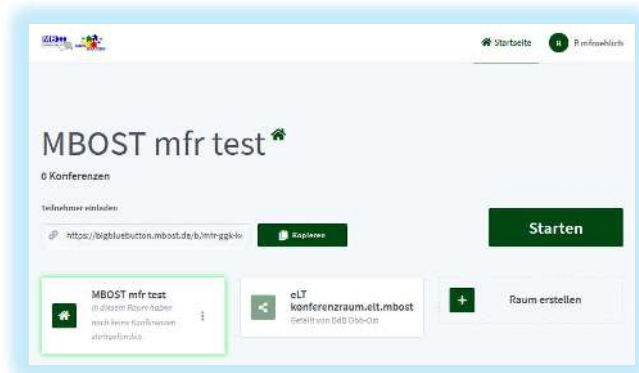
Startseite R mfrowehlich

MBOST mfr test

0 Konferenzen

Teilnehmer einladen

https://bigbluebutton.mbost.de/b/mfr-ggk-lv

Kopieren

Starten

MBOST mfr test
In diesem Raum haben noch keine Konferenzen stattgefunden

eLT konferenzraum.elt.mbost
Geteilt von BBB Obo-Ott

Raum erstellen